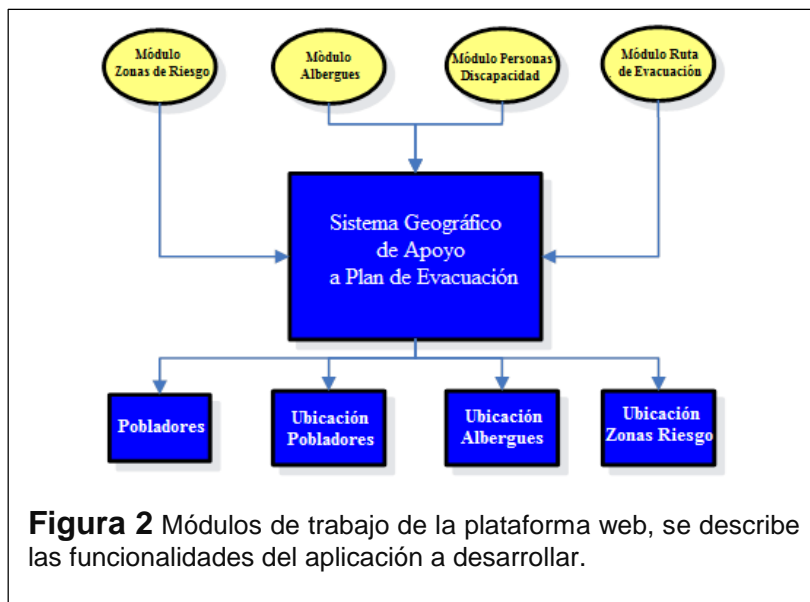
Módulo Zonas de Riesgo

Módulo Albergues

Módulo Personas Discapacidad

Módulo Ruta de Evacuación

Sistema Geográfico de Apoyo a Plan de Evacuación

Pobladores

Ubicación Pobladores

Ubicación Albergues

Ubicación Zonas Riesgo

**Figura 2** Módulos de trabajo de la plataforma web, se describe las funcionalidades del aplicación a desarrollar.